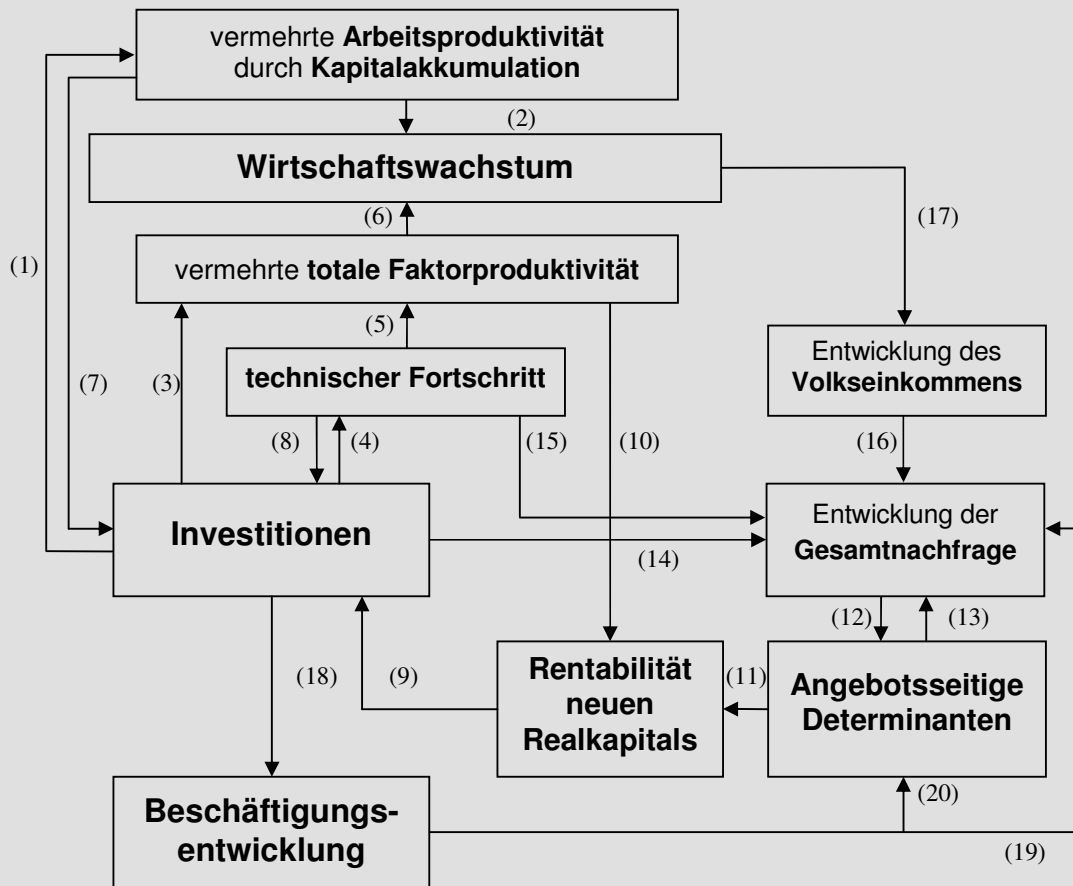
vermehrte **Arbeitsproduktivität** durch **Kapitalakkumulation**

(2)

**Wirtschaftswachstum**

(6)

(17)

(1)

vermehrte **totale Faktorproduktivität**

(5)

Entwicklung des **Volkseinkommens**

(7)

(3)

**technischer Fortschritt**

(8)

(4)

(15)

(10)

(16)

**Investitionen**

Entwicklung der **Gesamtnachfrage**

(14)

(12)

(13)

(18)

(9)

**Rentabilität neuen Realkapitals**

(11)

**Angebotsseitige Determinanten**

**Beschäftigungs-entwicklung**

(20)

(19)